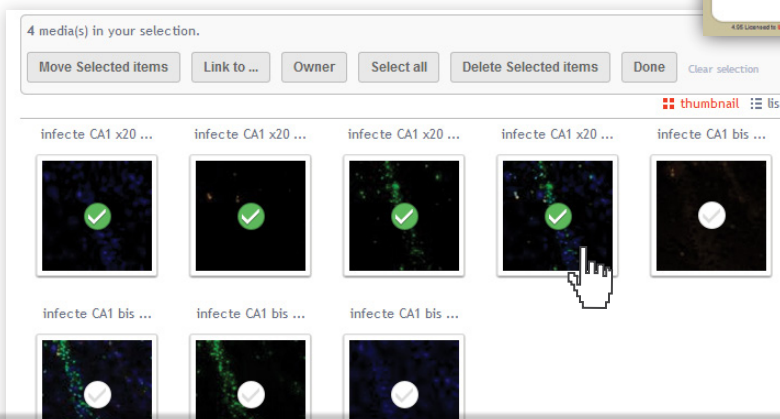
4 media(s) in your selection.

Move Selected items | Link to ... | Owner | Select all | Delete Selected items | Done | Clear selection

thumbnail | lis

infecte CA1 x20 ...
infecte CA1 x20 ...
infecte CA1 x20 ...
infecte CA1 x20 ...
infecte CA1 bis ...
infecte CA1 bis ...
infecte CA1 bis ...
infecte CA1 bis ...